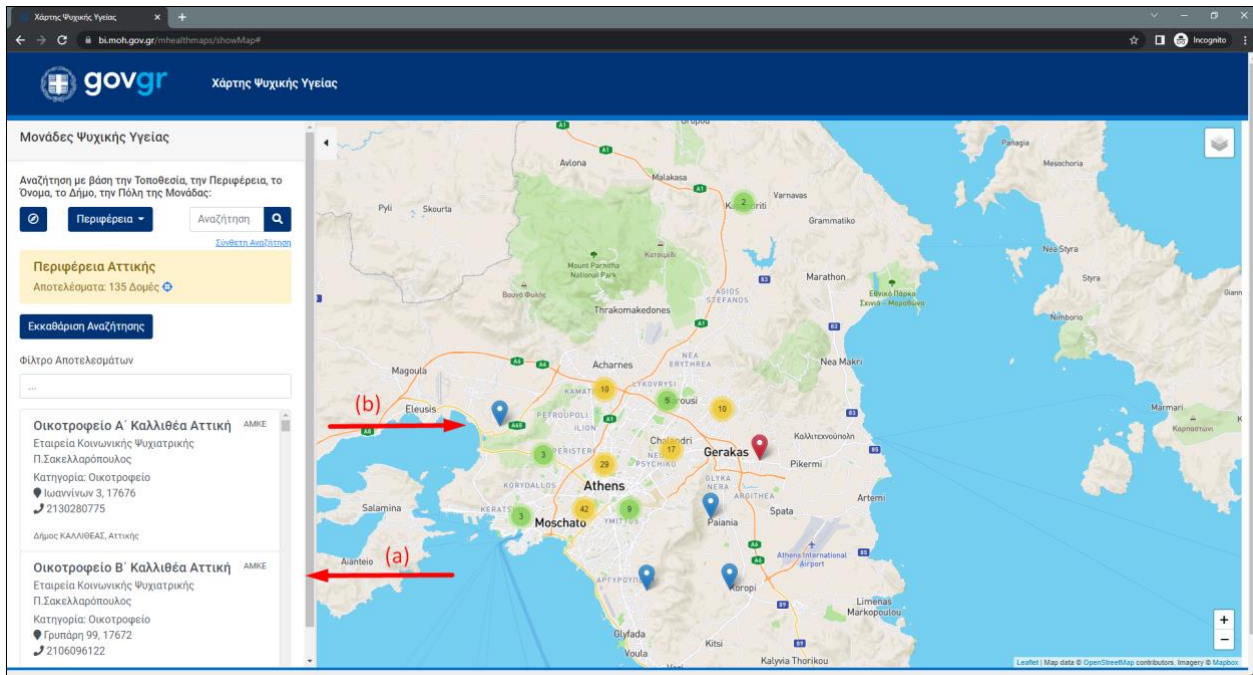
Χάρτης Ψυχικής Υγείας ×  +

bi.moh.gov.gr/mhealthmaps/showMap#

Incognito

govgr Χάρτης Ψυχικής Υγείας

Μονάδες Ψυχικής Υγείας

Αναζήτηση με βάση την Τοποθεσία, την Περιφέρεια, το Όνομα, το Δήμο, την Πόλη της Μονάδας:

Περιφέρεια ▾ Αναζήτηση

Σύνθετη Αναζήτηση

Περιφέρεια Αττικής
Αποτελέσματα: 135 Δομές

Εκκαθάριση Αναζήτησης

Φίλτρο Αποτελεσμάτων

...

Οικοτροφείο Α΄ Καλλιθέα Αττική ΑΜΚΕ
Εταιρεία Κοινωνικής Ψυχιατρικής Π.Σακελλαρόπουλος
Κατηγορία: Οικοτροφείο
Ιωαννίνων 3, 17676
2130280775
Δήμος ΚΑΛΛΙΘΕΑΣ, Αττικής

Οικοτροφείο Β΄ Καλλιθέα Αττική ΑΜΚΕ
Εταιρεία Κοινωνικής Ψυχιατρικής Π.Σακελλαρόπουλος
Κατηγορία: Οικοτροφείο
Γρυπάρη 99, 17672
2106096122

(b)

(a)

Avlona
Malakasa
Varnavas
Pyli
Skourta
Grammatiko
Mount Parnitha National Park
Marathon
Nea Styra
Styra
Thrakomakedones
Magoula
Acharnes
Nea Makri
Eleusis
Gerakas
Pikermi
Athens
Salamina
Moschato
Paiania
Spata
Artemi
Aianteio
Athens International Airport
Koropi
Limenas Markopoulou
Glyfada
Voula
Kitsi
Kalyvia Thorikou
Marmari
Panagia
Mesochoria
Nimborio
Kallitechnoupoli
2
10
5
10
3
17
29
42
9
3

+
−

Leaflet | Map data © OpenStreetMap contributors, Imagery © Mapbox